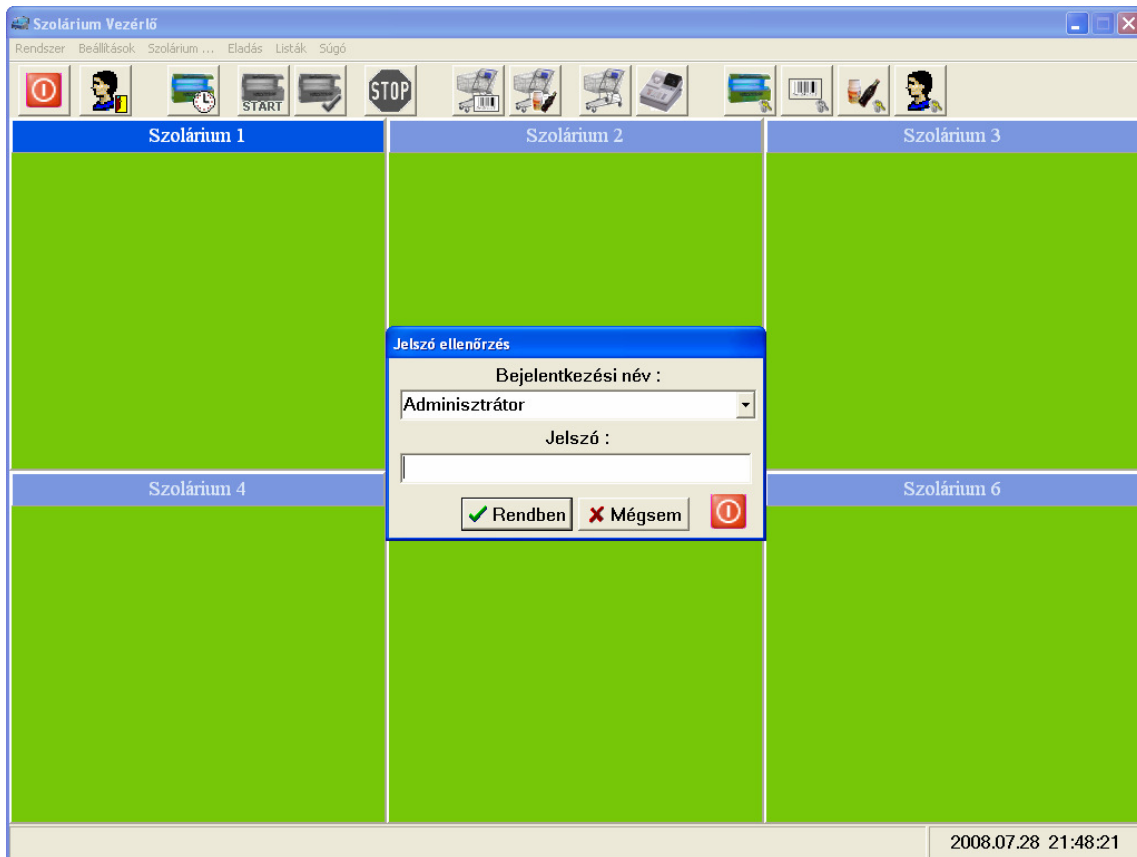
Szolárium Vezérlő

Rendszer Beállítások Szolárium ... Eladás Listák Súgó

START

STOP

Szolárium 1

Szolárium 2

Szolárium 3

Jelszó ellenőrzés

Bejelentkezési név :

Adminisztrátor

Jelszó :

Rendben

Mégsem

Szolárium 4

Szolárium 6

2008.07.28 21:48:21